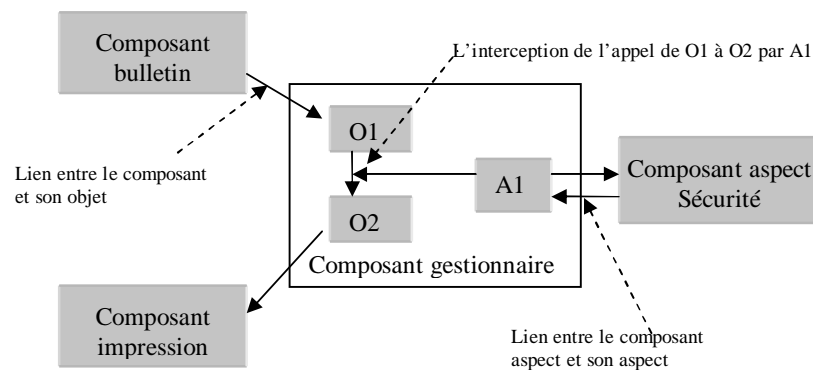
Composant bulletin

L’interception de l’appel de O1 à O2 par A1

O1

Lien entre le composant et son objet

A1

Composant aspect Sécurité

O2

Composant gestionnaire

Composant impression

Lien entre le composant aspect et son aspect